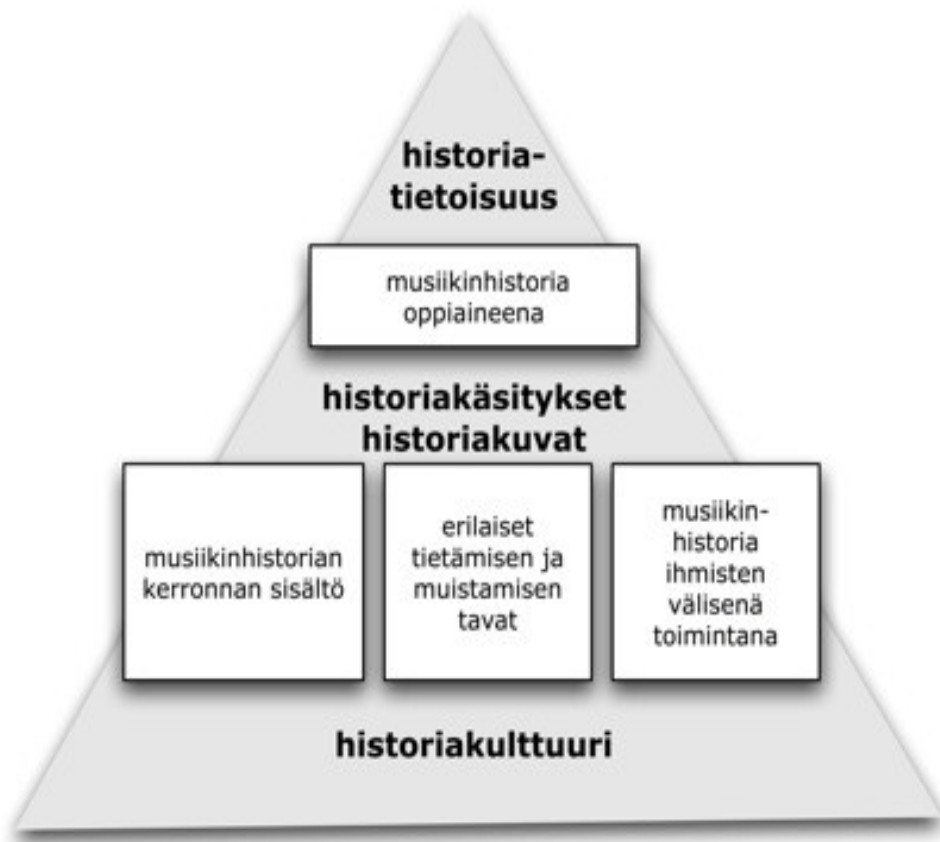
historiatietoisuus

musiikinhistoria oppiaineena

historiakäsitykset
historiakuvat

musiikinhistorian kerronnan sisältö

erilaiset tietämisen ja muistamisen tavat

musiikinhistoria ihmisten välisenä toimintana

historiakulttuuri